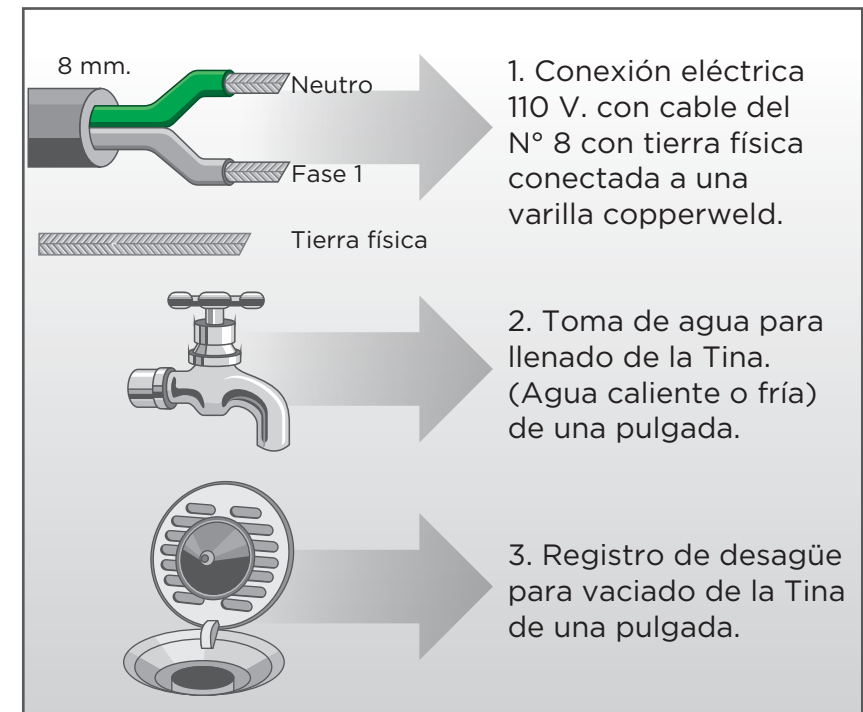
8 mm.

Neutro

Fase 1

Tierra física

1. Conexión eléctrica 110 V. con cable del N° 8 con tierra física conectada a una varilla copperweld.

2. Toma de agua para llenado de la Tina. (Agua caliente o fría) de una pulgada.

3. Registro de desagüe para vaciado de la Tina de una pulgada.